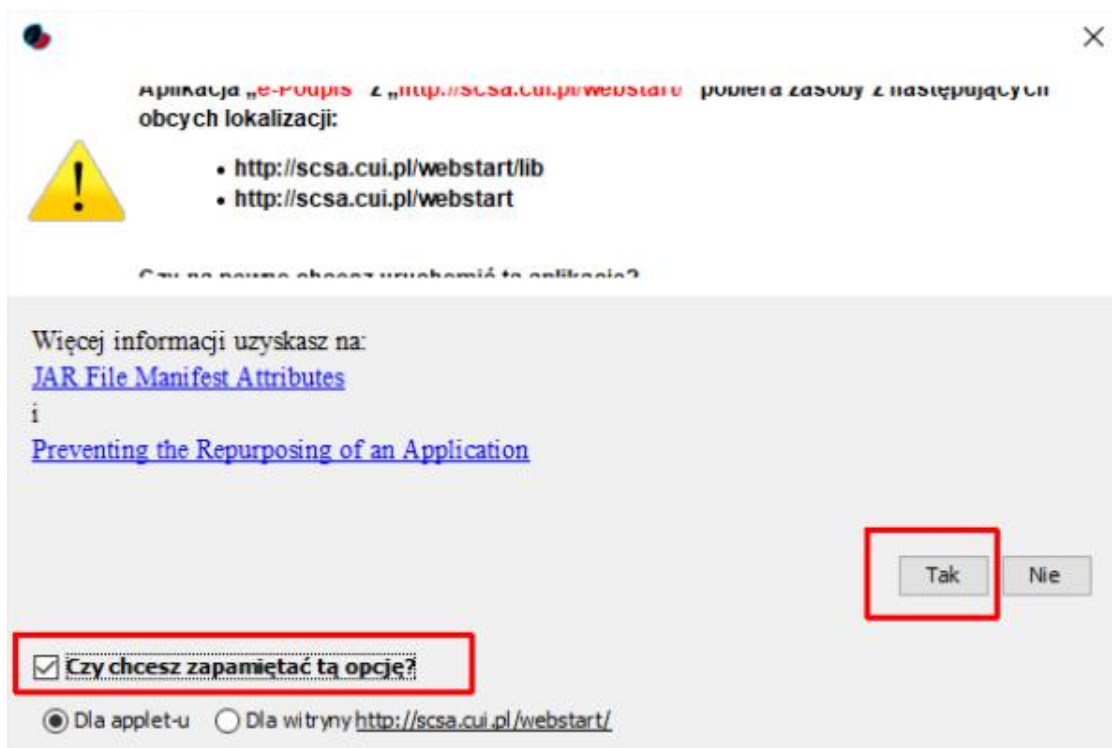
Aplikacja „e-Podpis" z „http://scsa.cui.pl/webstart" pobiera zasoby z następujących obcych lokalizacji:

• http://scsa.cui.pl/webstart/lib
• http://scsa.cui.pl/webstart

Czy na pewno chcesz uruchomić tę aplikację?

Więcej informacji uzyskasz na:
JAR File Manifest Attributes
i
Preventing the Repurposing of an Application

Tak
Nie

Czy chcesz zapamiętać tą opcję?

Dla applet-u
Dla witryny http://scsa.cui.pl/webstart/